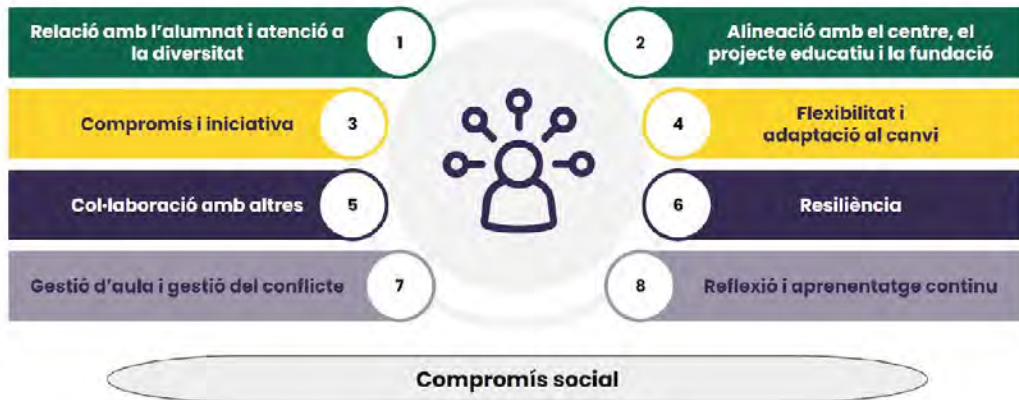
Relació amb l'alumnat i atenció a la diversitat

1

2

Alineació amb el centre, el projecte educatiu i la fundació

Compromís i iniciativa

3

4

Flexibilitat i adaptació al canvi

Col·laboració amb altres

5

6

Resiliència

Gestió d'aula i gestió del conflicte

7

8

Reflexió i aprenentatge continu

Compromís social